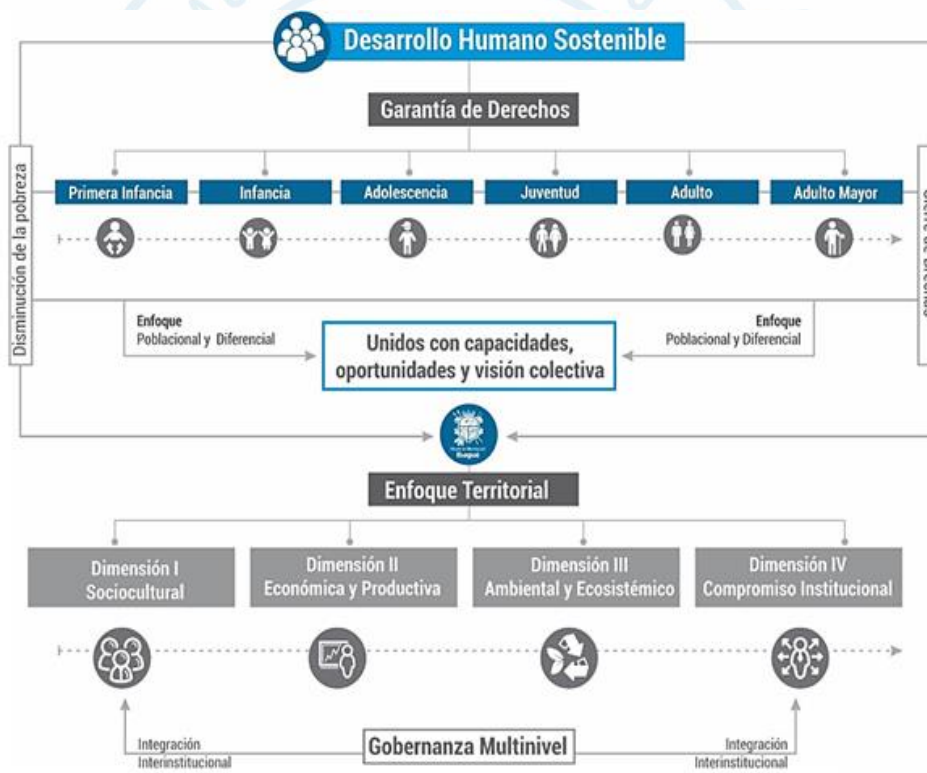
Desarrollo Humano Sostenible

Garantía de Derechos

Disminución de la pobreza

Primera Infancia

Infancia

Adolescencia

Juventud

Adulto

Adulto Mayor

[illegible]

Enfoque
Poblacional y Diferencial

Unidos con capacidades, oportunidades y visión colectiva

Enfoque
Poblacional y Diferencial

Enfoque Territorial

Dimensión I
Sociocultural

Dimensión II
Económica y Productiva

Dimensión III
Ambiental y Ecosistémico

Dimensión IV
Compromiso Institucional

Integración
Interinstitucional

Gobernanza Multinivel

Integración
Interinstitucional